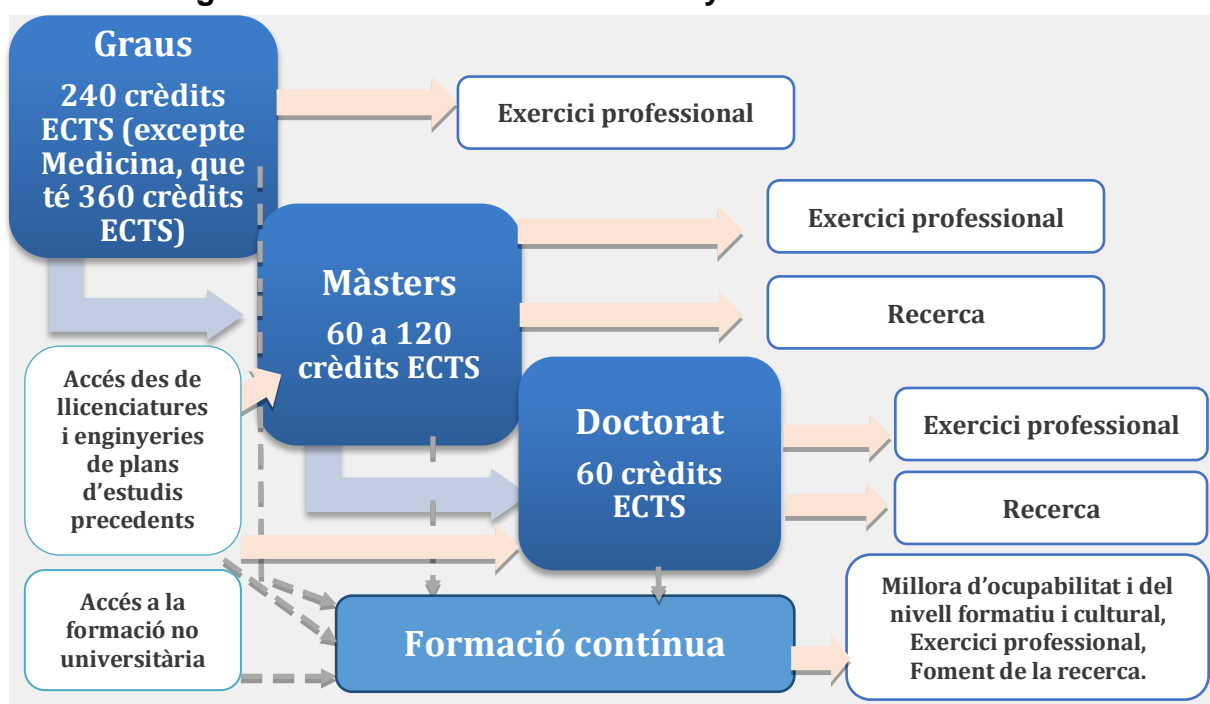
Graus

240 crèdits ECTS (excepte Medicina, que té 360 crèdits ECTS)

Exercici professional

Màsters

60 a 120 crèdits ECTS

Exercici professional

Recerca

Accés des de llicenciatures i enginyeries de plans d'estudis precedents

Doctorat

60 crèdits ECTS

Exercici professional

Recerca

Accés a la formació no universitària

Formació contínua

Millora d'ocupabilitat i del nivell formatiu i cultural, Exercici professional, Foment de la recerca.